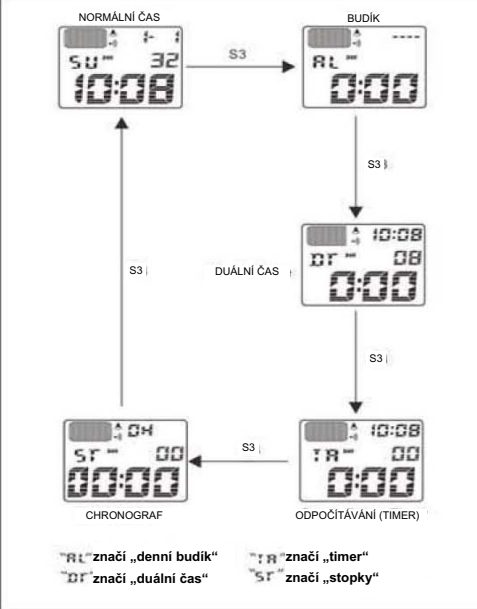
NORMÁLNÍ ČAS

1- 1
SU 32
10:08

S3

BUDÍK

----
AL
0:00

S3

10:08
DT 08
0:00

DUÁLNÍ ČAS

S3

S3

S3

10:08
TR 00
0:00

ODPOČÍTÁVÁNÍ (TIMER)

0H
ST 00
00:00

CHRONOGRAF

"AL" značí „denní budík“
"DT" značí „duální čas“
"TR" značí „timer“
"ST" značí „stopky“